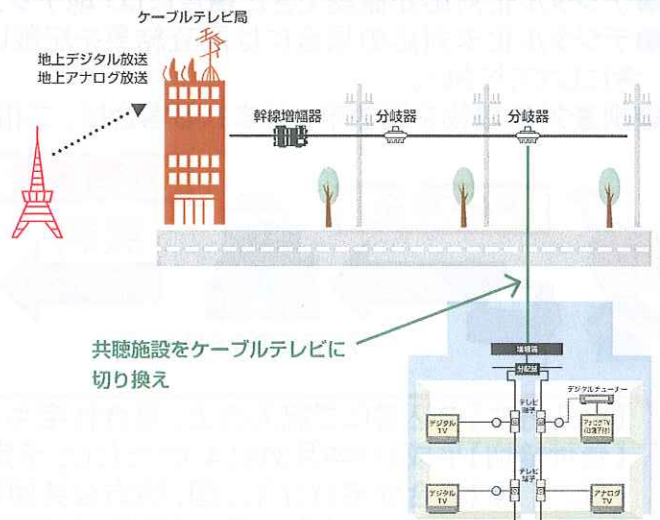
ケーブルテレビ局

地上デジタル放送
地上アナログ放送

幹線増幅器

分岐器

分岐器

共聴施設をケーブルテレビに切り換え

増幅器

分配器

デジタルチューナー

テレビ端子

デジタルTV

アナログTV

テレビ端子

デジタルTV

アナログTV